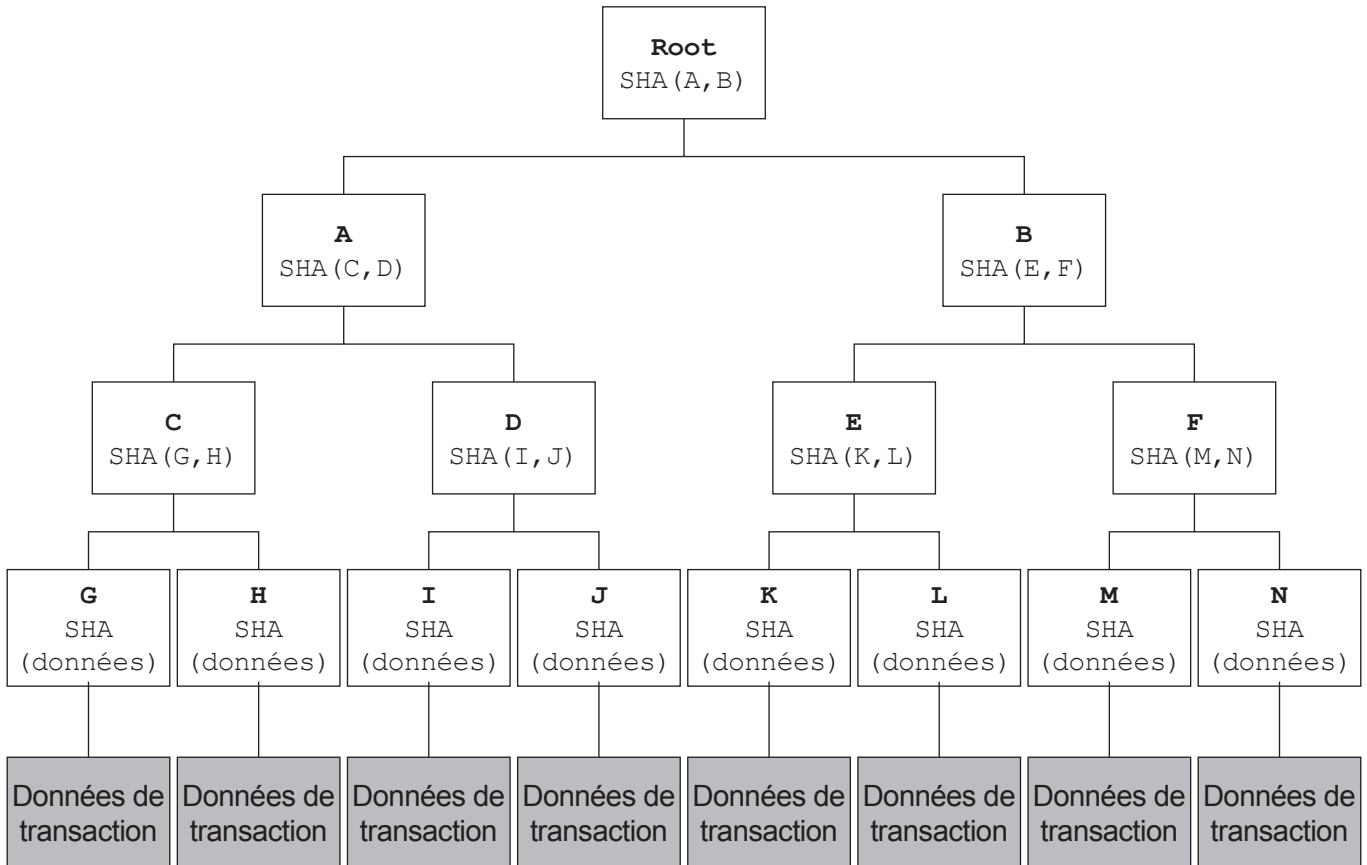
**Root**
SHA(A,B)

**A**
SHA(C,D)

**B**
SHA(E,F)

**C**
SHA(G,H)

**D**
SHA(I,J)

**E**
SHA(K,L)

**F**
SHA(M,N)

**G**
SHA
(données)

**H**
SHA
(données)

**I**
SHA
(données)

**J**
SHA
(données)

**K**
SHA
(données)

**L**
SHA
(données)

**M**
SHA
(données)

**N**
SHA
(données)

Données de transaction

Données de transaction

Données de transaction

Données de transaction

Données de transaction

Données de transaction

Données de transaction

Données de transaction